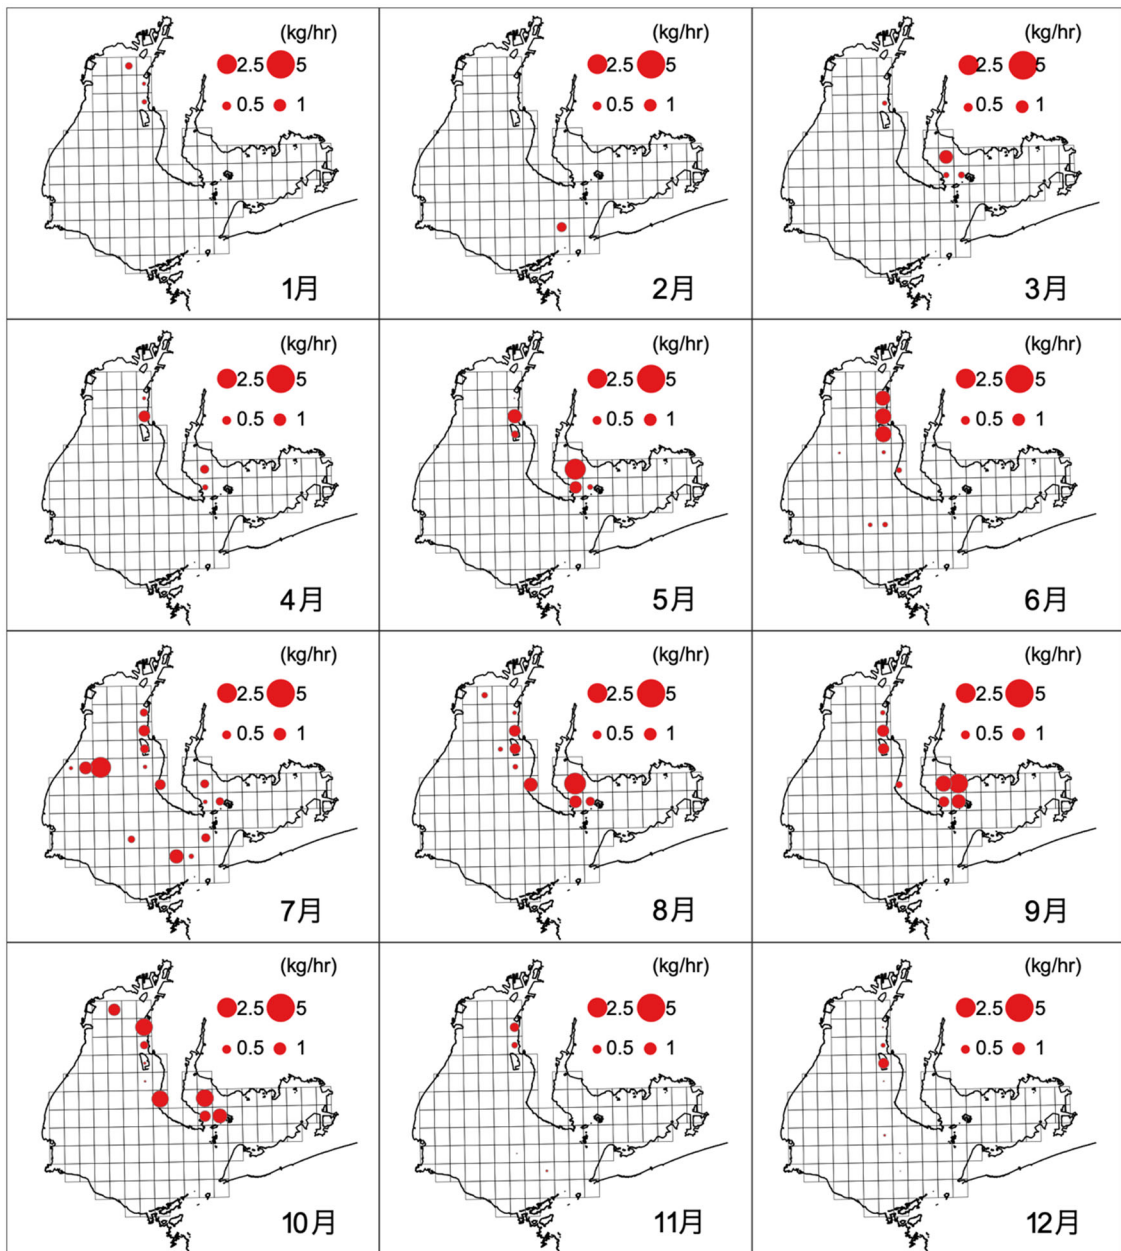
(kg/hr)
2.5 5
0.5 1
1月

(kg/hr)
2.5 5
0.5 1
2月

(kg/hr)
2.5 5
0.5 1
3月

(kg/hr)
2.5 5
0.5 1
4月

(kg/hr)
2.5 5
0.5 1
5月

(kg/hr)
2.5 5
0.5 1
6月

(kg/hr)
2.5 5
0.5 1
7月

(kg/hr)
2.5 5
0.5 1
8月

(kg/hr)
2.5 5
0.5 1
9月

(kg/hr)
2.5 5
0.5 1
10月

(kg/hr)
2.5 5
0.5 1
11月

(kg/hr)
2.5 5
0.5 1
12月